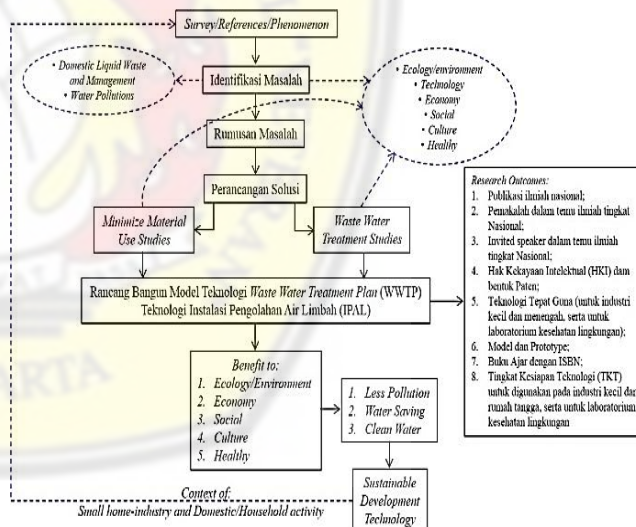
Survey/References/Phenomenon

• Domestic Liquid Waste and Management
• Water Pollutions

Identifikasi Masalah

• Ecology/environment
• Technology
• Economy
• Social
• Culture
• Healthy

Rumusan Masalah

Perancangan Solusi

Minimize Material Use Studies

Waste Water Treatment Studies

Research Outcomes:
1. Publikasi ilmiah nasional;
2. Pemakalah dalam temu ilmiah tingkat Nasional;
3. Invited speaker dalam temu ilmiah tingkat Nasional;
4. Hak Kekayaan Intelektual (HKI) dam bentuk Paten;
5. Teknologi Tepat Guna (untuk industri kecil dan menengah, serta untuk laboratorium kesehatan lingkungan);
6. Model dan Prototype;
7. Buku Ajar dengan ISBN;
8. Tingkat Kesiapan Teknologi (TKT) untuk digunakan pada industri kecil dan rumah tangga, serta untuk laboratorium kesehatan lingkungan

Rancang Bangun Model Teknologi Waste Water Treatment Plan (WWTP)
Teknologi Instalasi Pengolahan Air Limbah (IPAL)

Benefit to:
1. Ecology/Environment
2. Economy
3. Social
4. Culture
5. Healthy

1. Less Pollution
2. Water Saving
3. Clean Water

Sustainable Development Technology

Context of:
Small home-industry and Domestic/Household activity